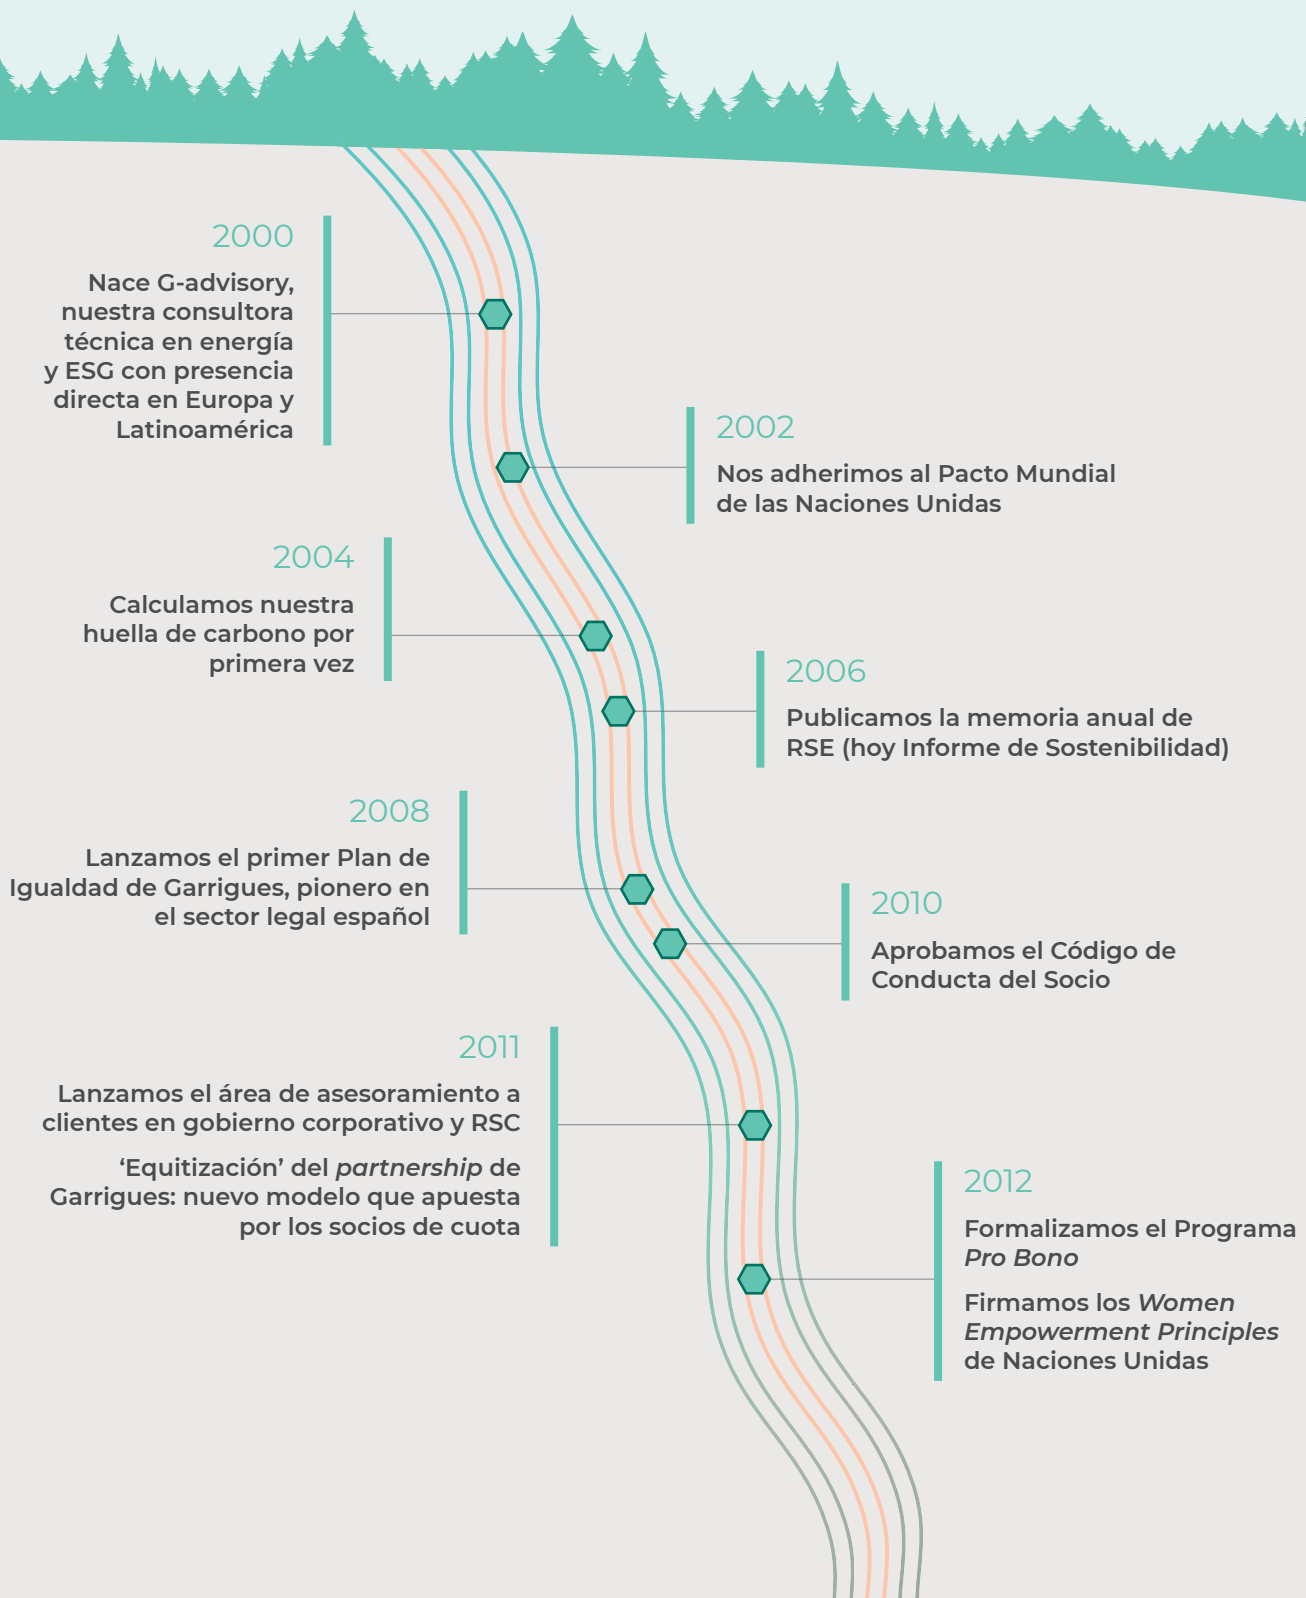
2000

Nace G-advisory, nuestra consultora técnica en energía y ESG con presencia directa en Europa y Latinoamérica

2002

Nos adherimos al Pacto Mundial de las Naciones Unidas

2004

Calculamos nuestra huella de carbono por primera vez

2006

Publicamos la memoria anual de RSE (hoy Informe de Sostenibilidad)

2008

Lanzamos el primer Plan de Igualdad de Garrigues, pionero en el sector legal español

2010

Aprobamos el Código de Conducta del Socio

2011

Lanzamos el área de asesoramiento a clientes en gobierno corporativo y RSC

'Equitización' del *partnership* de Garrigues: nuevo modelo que apuesta por los socios de cuota

2012

Formalizamos el Programa *Pro Bono*

Firmamos los *Women Empowerment Principles* de Naciones Unidas